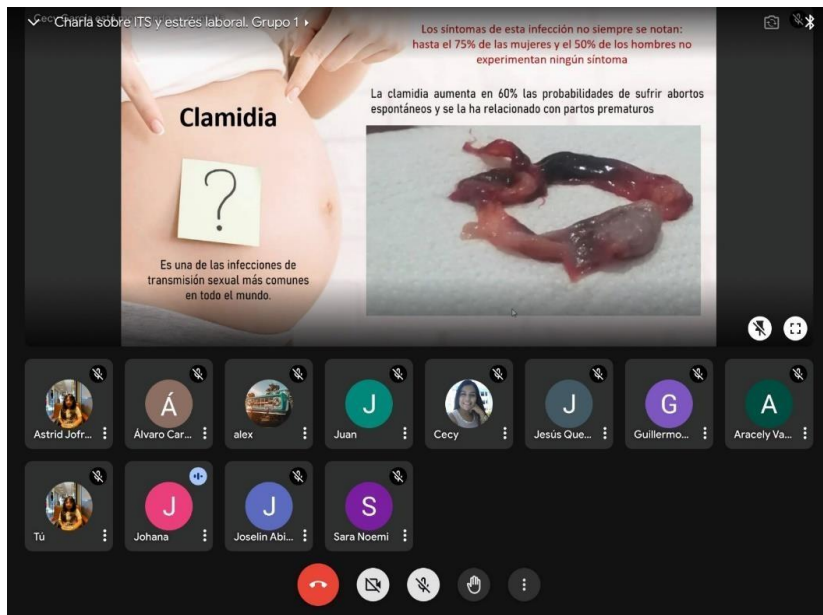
Charla sobre ITS y estrés laboral. Grupo 1

Clamidia

?

Es una de las infecciones de transmisión sexual más comunes en todo el mundo.

Los síntomas de esta infección no siempre se notan: hasta el 75% de las mujeres y el 50% de los hombres no experimentan ningún síntoma

La clamidia aumenta en 60% las probabilidades de sufrir abortos espontáneos y se la ha relacionado con partos prematuros

Astrid Jofr...

Á

Álvaro Car...

alex

J

Juan

Cecy

J

Jesús Que...

G

Guillermo...

A

Aracely Va...

Tú

J

Johana

J

Joselin Abi...

S

Sara Noemi